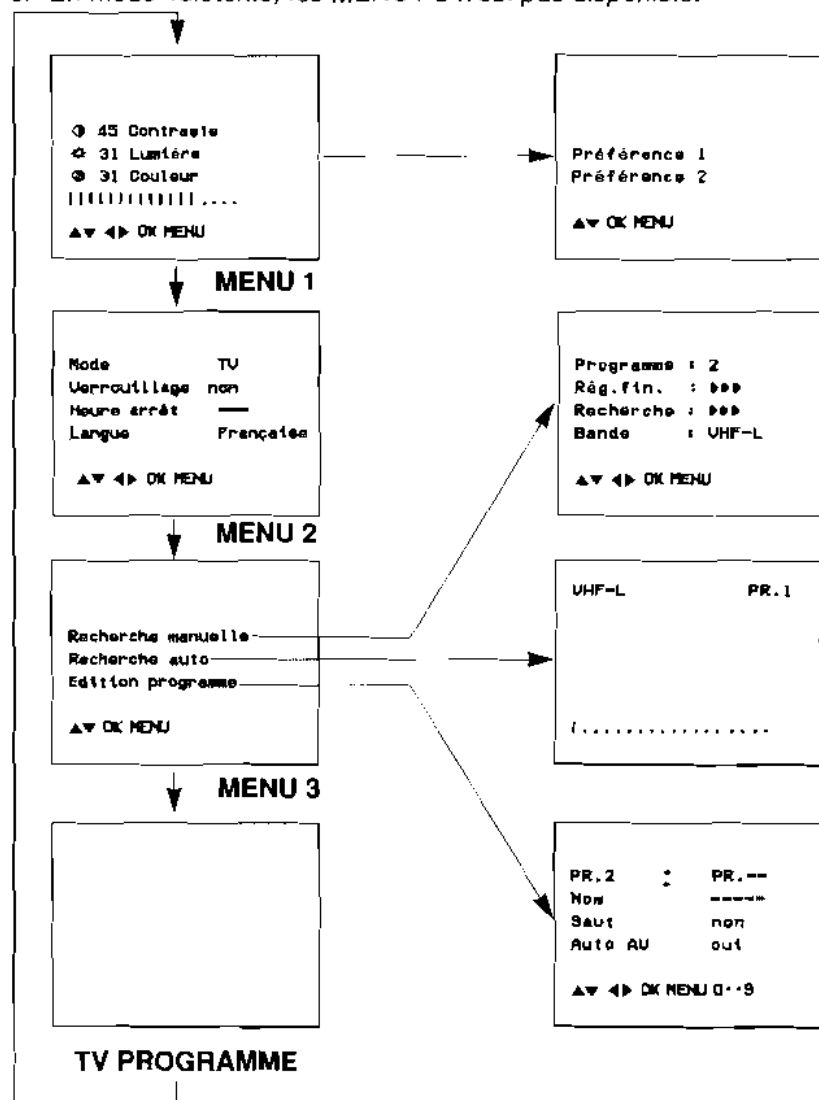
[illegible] En mode Télétexte, le MENU 1 n'est pas disponible.

◑ 45 Contraste
☼ 31 Lumière
◕ 31 Couleur
||||||||||||....

▲▼ ◀▶ OK MENU

MENU 1

Préférence 1
Préférence 2

▲▼ OK MENU

Mode TV
Verrouillage non
Heure arrêt —
Langue Française

▲▼ ◀▶ OK MENU

MENU 2

Programme : 2
Rég.fin. : ▶▶▶
Recherche : ▶▶▶
Bande : VHF-L

▲▼ ◀▶ OK MENU

Recherche manuelle
Recherche auto
Edition programme

▲▼ OK MENU

MENU 3

VHF-L PR.1

|.................

PR.2 : PR.--
Nom -----
Saut non
Auto AV oui

▲▼ ◀▶ OK MENU 0··9

TV PROGRAMME